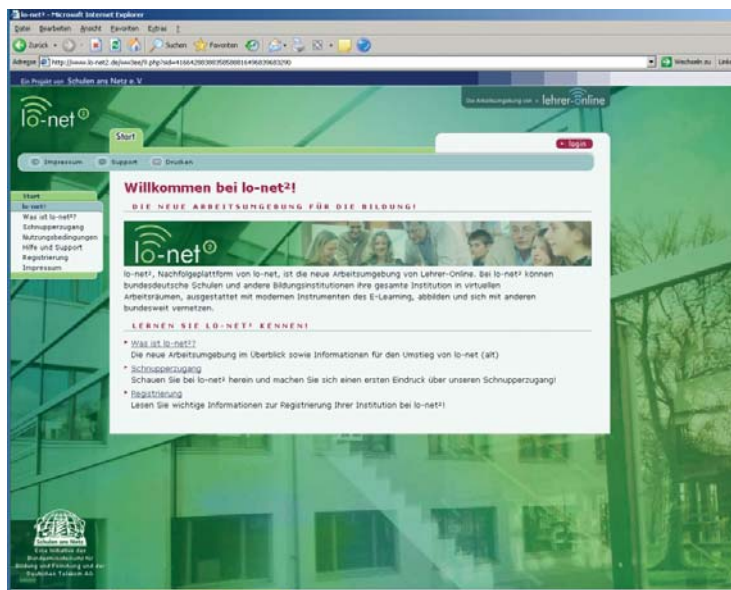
lo-net² - Microsoft Internet Explorer

Datei Bearbeiten Ansicht Favoriten Extras ?

Zurück Suchen Favoriten

Adresse http://www.lo-net2.de/ww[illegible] Wechseln zu Links

Ein Projekt von Schulen ans Netz e.V.

lo-net²

Die Arbeitsumgebung von lehrer-online

Start

login

Impressum Support Drucken

Start
lo-net²
Was ist lo-net²?
Schnupperzugang
Nutzungsbedingungen
Hilfe und Support
Registrierung
Impressum

Willkommen bei lo-net²!

DIE NEUE ARBEITSUMGEBUNG FÜR DIE BILDUNG!

lo-net²

lo-net², Nachfolgeplattform von lo-net, ist die neue Arbeitsumgebung von Lehrer-Online. Bei lo-net² können bundesdeutsche Schulen und andere Bildungsinstitutionen ihre gesamte Institution in virtuellen Arbeitsräumen, ausgestattet mit modernen Instrumenten des E-Learning, abbilden und sich mit anderen bundesweit vernetzen.

LERNEN SIE LO-NET² KENNEN!

Was ist lo-net²?
Die neue Arbeitsumgebung im Überblick sowie Informationen für den Umstieg von lo-net (alt)

Schnupperzugang
Schauen Sie bei lo-net² herein und machen Sie sich einen ersten Eindruck über unseren Schnupperzugang!

Registrierung
Lesen Sie wichtige Informationen zur Registrierung Ihrer Institution bei lo-net²!

Schulen ans Netz
Eine Initiative des Bundesministeriums für Bildung und Forschung und der Deutschen Telekom AG